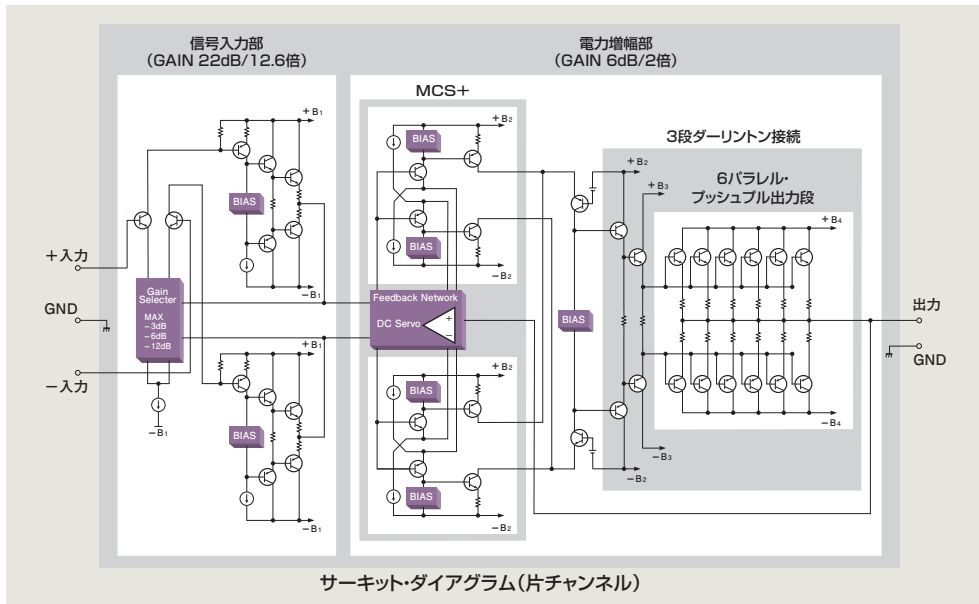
信号入力部
(GAIN 22dB/12.6倍)

電力増幅部
(GAIN 6dB/2倍)

MCS+

3段ダーリントン接続

6パラレル・
プッシュプル出力段

+B₁
+B₂
+B₂
+B₃
+B₄

BIAS
BIAS
BIAS
BIAS
BIAS
BIAS
BIAS

+入力
GND
−入力

Gain Selecter
MAX
−3dB
−6dB
−12dB

Feedback Network
DC Servo

−B₁
+B₁
−B₂
+B₂
−B₁
−B₁
−B₂
−B₃
−B₂
−B₄

出力
GND

サーキット・ダイアグラム(片チャンネル)